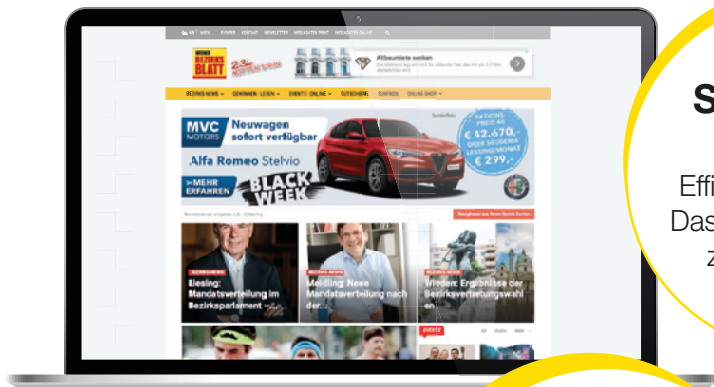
WIEN E-PAPER KONTAKT NEWSLETTER MEDIADATEN PRINT MEDIADATEN ONLINE

WIENER BEZIRKS BLATT

Altbauniete senken

BEZIRKS NEWS GEWINNEN · LESEN EVENTS · ONLINE GUTSCHEINE SURFEN ONLINE-SHOP

MVC MOTORS Neuwagen sofort verfügbar

Alfa Romeo Stelvio

>MEHR ERFAHREN

BLACK WEEK

AKTIONSPREIS AB € 42.670,- ODER SOLIDEA LEASING/MONAT € 299,-

Liesing: Mandatsverteilung im Bezirksparlament

Meidling Neue Mandatsverteilung nach der...

Wieden: Ergebnisse der Bezirksvertretungswahl en

S

Effi

Das

z